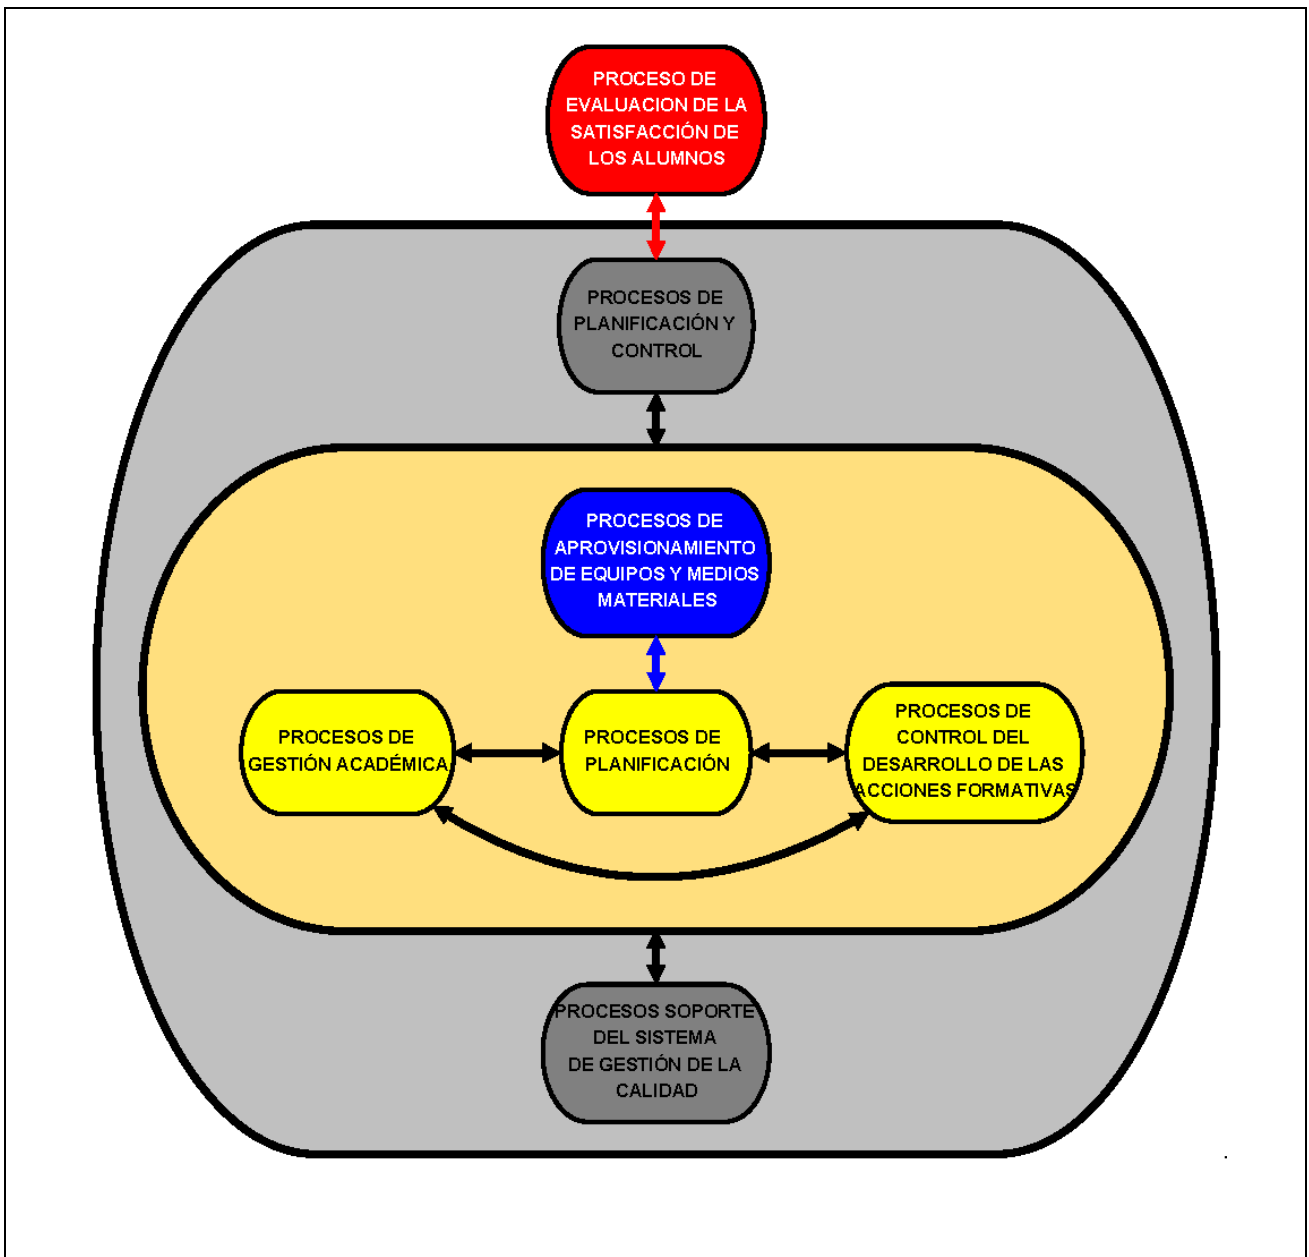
PROCESO DE EVALUACION DE LA SATISFACCIÓN DE LOS ALUMNOS

PROCESOS DE PLANIFICACIÓN Y CONTROL

PROCESOS DE APROVISIONAMIENTO DE EQUIPOS Y MEDIOS MATERIALES

PROCESOS DE GESTIÓN ACADÉMICA

PROCESOS DE PLANIFICACIÓN

PROCESOS DE CONTROL DEL DESARROLLO DE LAS ACCIONES FORMATIVAS

PROCESOS SOPORTE DEL SISTEMA DE GESTIÓN DE LA CALIDAD